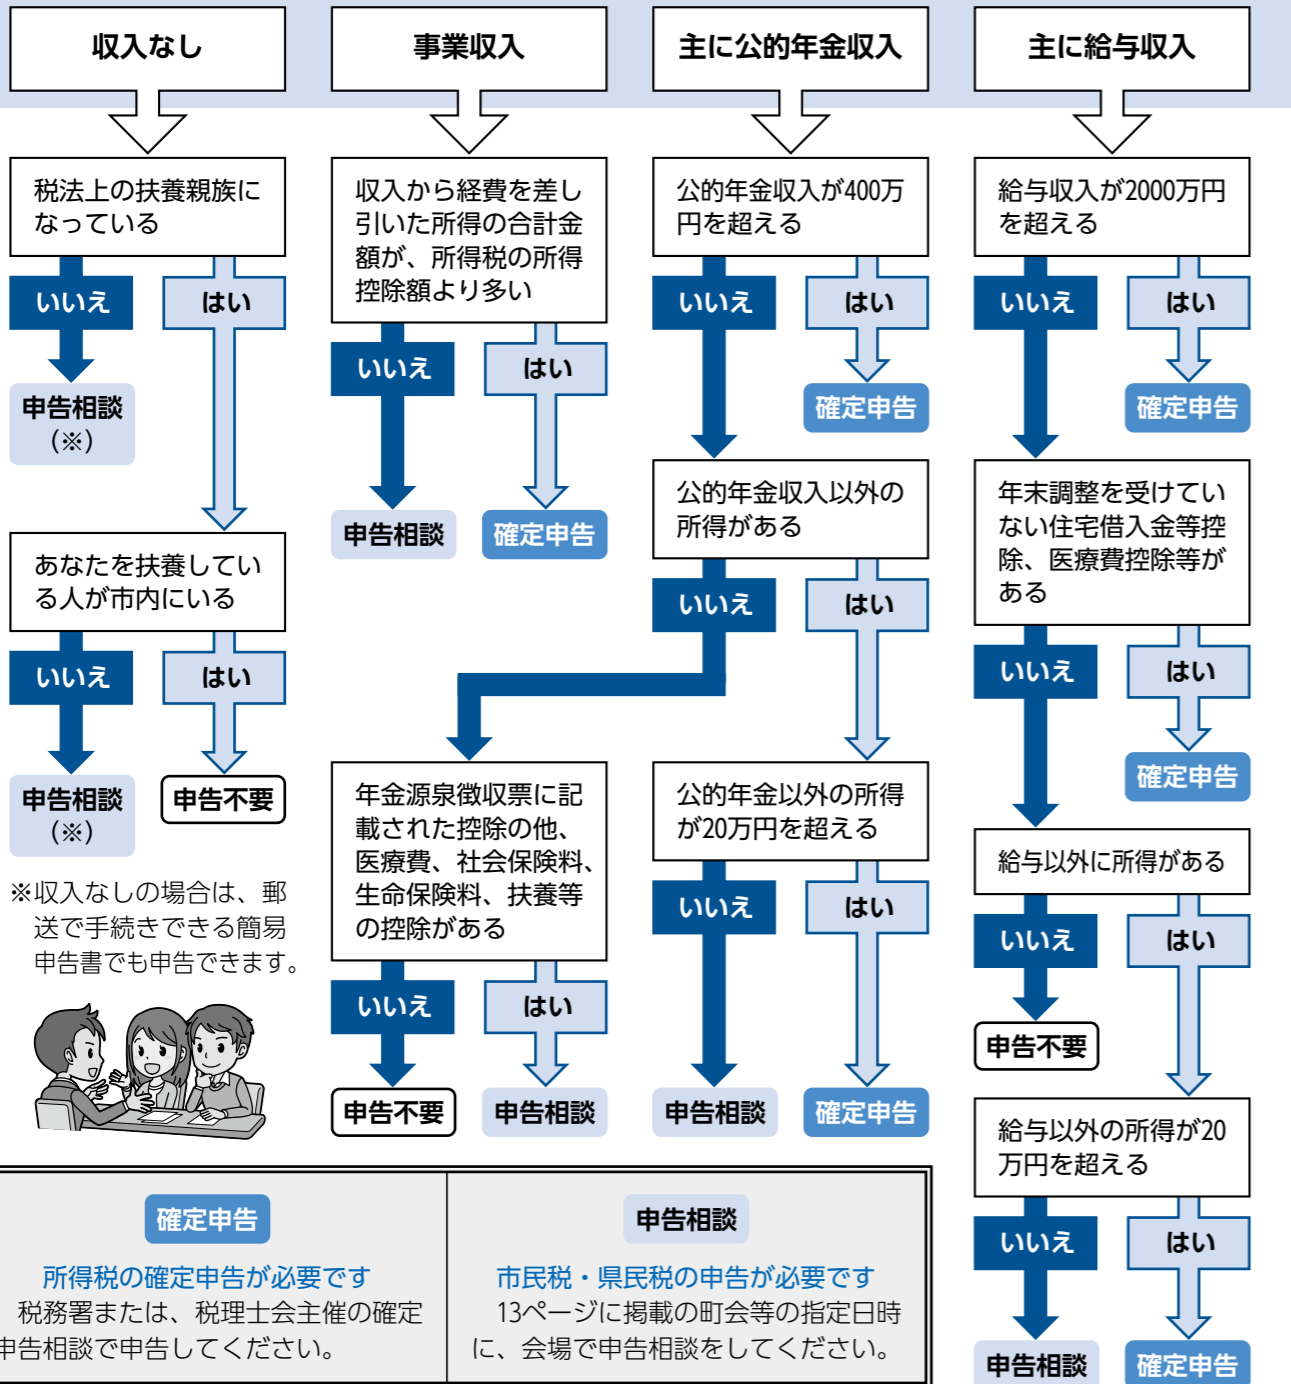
収入なし

税法上の扶養親族になっている

いいえ

はい

申告相談（※）

あなたを扶養している人が市内にいる

いいえ

はい

申告相談（※）

申告不要

※収入なしの場合は、郵送で手続きできる簡易申告書でも申告できます。

事業収入

収入から経費を差し引いた所得の合計金額が、所得税の所得控除額より多い

いいえ

はい

申告相談

確定申告

年金源泉徴収票に記載された控除の他、医療費、社会保険料、生命保険料、扶養等の控除がある

いいえ

はい

申告不要

申告相談

主に公的年金収入

公的年金収入が400万円を超える

いいえ

はい

確定申告

公的年金収入以外の所得がある

いいえ

はい

公的年金以外の所得が20万円を超える

いいえ

はい

申告相談

確定申告

主に給与収入

給与収入が2000万円を超える

いいえ

はい

確定申告

年末調整を受けていない住宅借入金等控除、医療費控除等がある

いいえ

はい

確定申告

給与以外に所得がある

いいえ

はい

申告不要

給与以外の所得が20万円を超える

いいえ

はい

申告相談

確定申告

確定申告

所得税の確定申告が必要です

税務署または、税理士会主催の確定申告相談で申告してください。

申告相談

市民税・県民税の申告が必要です

13ページに掲載の町会等の指定日時に、会場で申告相談をしてください。